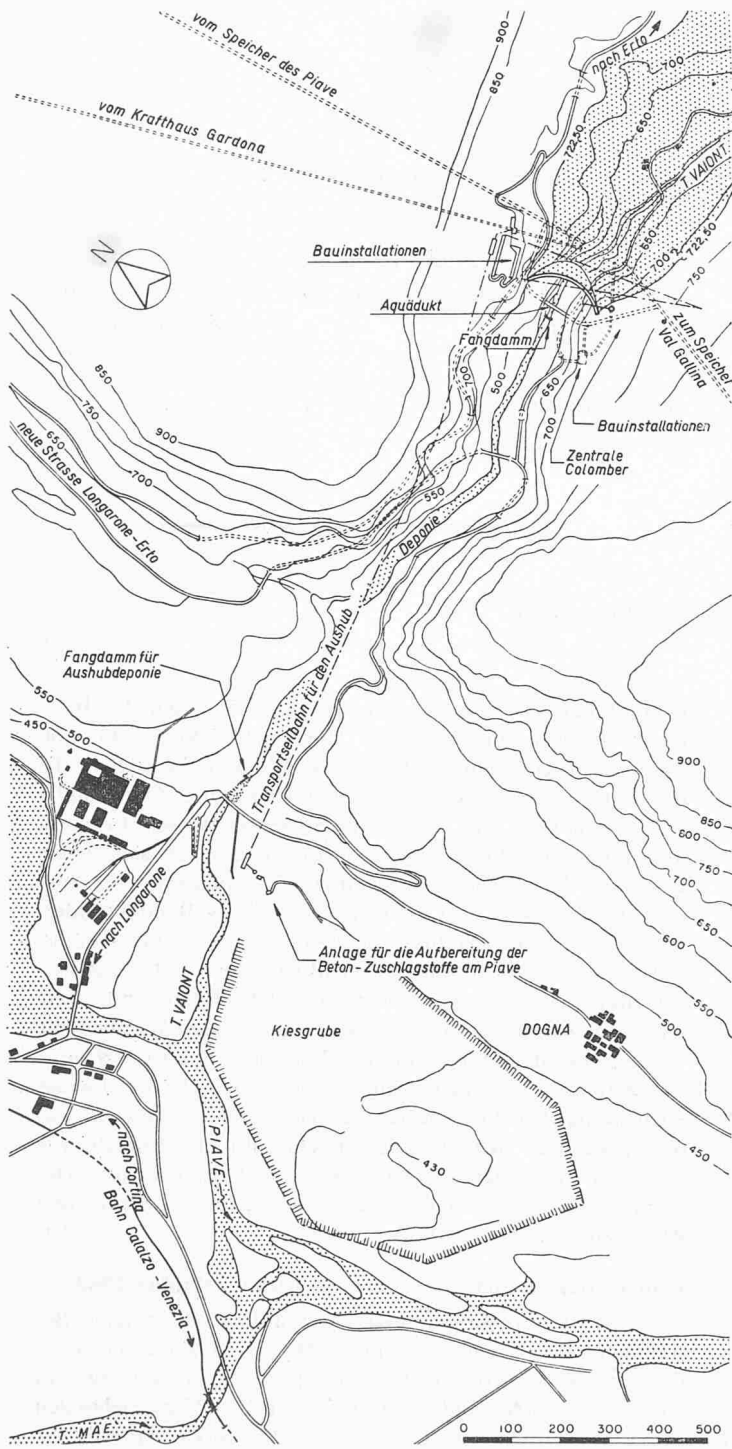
vom Speicher des Piave

vom Krafthaus Gardona

900

850

nach Erto

700

650

722,50

T. VAIONT

N

Bauinstallationen

Aquädukt

Fangdamm

660

700

722,50

750

zum Speicher Val Gallina

Bauinstallationen

850

750

900

650

700

neue Strasse Longarone - Erto

700

500

650

700

550

Zentrale Colomber

Deponie

Transportseilbahn für den Aushub

Fangdamm für Aushubdeponie

550

450

500

nach Longarone

900

850

800

750

700

650

600

550

500

450

Anlage für die Aufbereitung der Beton - Zuschlagstoffe am Piave

T. VAIONT

Kiesgrube

DOGNA

430

nach Cortina

PIAVE

Bahn Calalzo - Venezia

T. MAE

0 100 200 300 400 500